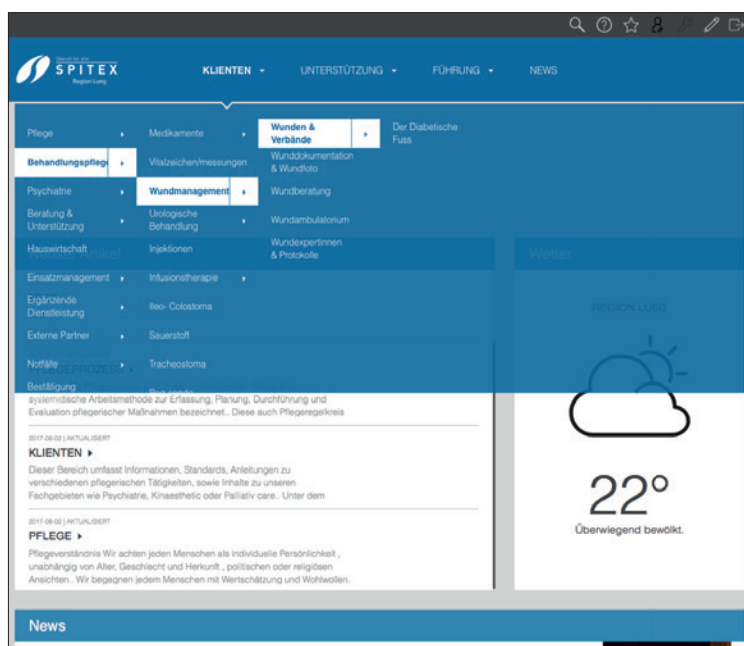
SPITEX
Region Lueg

KLIENTEN ▾
UNTERSTÜTZUNG ▾
FÜHRUNG ▾
NEWS

Pflege ▸
Behandlungspflege ▸
Psychiatrie ▸
Beratung & Unterstützung ▸
Hauswirtschaft
Einsatzmanagement ▸
Ergänzende Dienstleistung ▸
Externe Partner ▸
Notfälle ▸
Bestätigung

Medikamente ▸
Vitalzeichen/messungen
Wundmanagement ▸
Urologische Behandlung ▸
Injektionen
Infusionstherapie ▸
Ileo- Colostoma
Sauerstoff
Tracheostoma

Wunden & Verbände ▸
Wunddokumentation & Wundfoto
Wundberatung
Wundambulatorium
Wundexpertinnen & Protokolle

Der Diabetische Fuss

Wetter

REGION LUEG

systematische Arbeitsmethode zur Erfassung, Planung, Durchführung und Evaluation pflegerischer Maßnahmen bezeichnet.. Diese auch Pflegeregelkreis

2017-06-02 | AKTUALISIERT
KLIENTEN ▸
Dieser Bereich umfasst Informationen, Standards, Anleitungen zu verschiedenen pflegerischen Tätigkeiten, sowie Inhalte zu unseren Fachgebieten wie Psychiatrie, Kinaesthetic oder Palliativ care.. Unter dem

2017-06-02 | AKTUALISIERT
PFLEGE ▸
Pflegeverständnis Wir achten jeden Menschen als individuelle Persönlichkeit , unabhängig von Alter, Geschlecht und Herkunft , politischen oder religiösen Ansichten.. Wir begegnen jedem Menschen mit Wertschätzung und Wohlwollen.

22°
Überwiegend bewölkt.

News